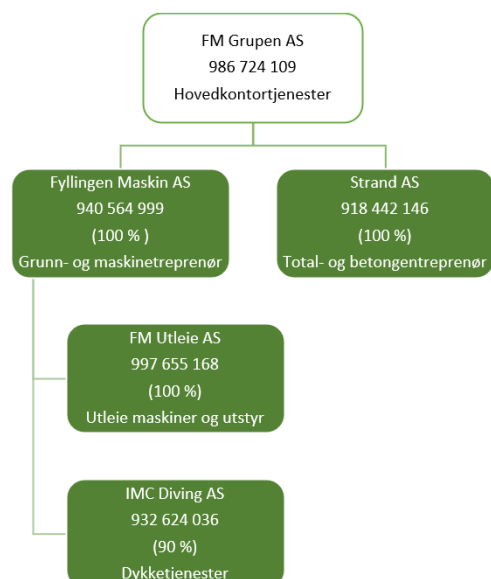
FM Grupen AS
986 724 109
Hovedkontortjenester

Fyllingen Maskin AS
940 564 999
(100 % )
Grunn- og maskinetreprenør

Strand AS
918 442 146
(100 %)
Total- og betongentreprenør

FM Utleie AS
997 655 168
(100 %)
Utleie maskiner og utstyr

IMC Diving AS
932 624 036
(90 %)
Dykketjenester